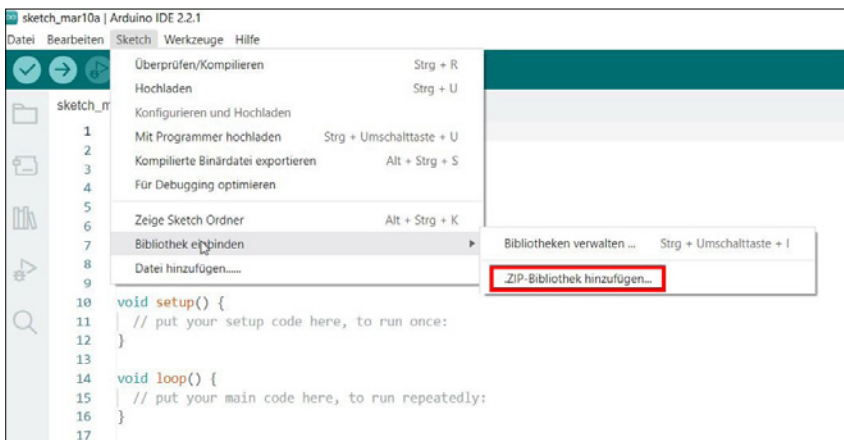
sketch_mar10a | Arduino IDE 2.2.1
Datei Bearbeiten Sketch Werkzeuge Hilfe

sketch_m

Überprüfen/Kompilieren Strg + R
Hochladen Strg + U
Konfigurieren und Hochladen
Mit Programmer hochladen Strg + Umschalttaste + U
Kompilierte Binärdatei exportieren Alt + Strg + S
Für Debugging optimieren
Zeige Sketch Ordner Alt + Strg + K
Bibliothek einbinden
Datei hinzufügen......

Bibliotheken verwalten ... Strg + Umschalttaste + I
.ZIP-Bibliothek hinzufügen...

1
2
3
4
5
6
7
8
9
10 void setup() {
11 // put your setup code here, to run once:
12 }
13
14 void loop() {
15 // put your main code here, to run repeatedly:
16 }
17